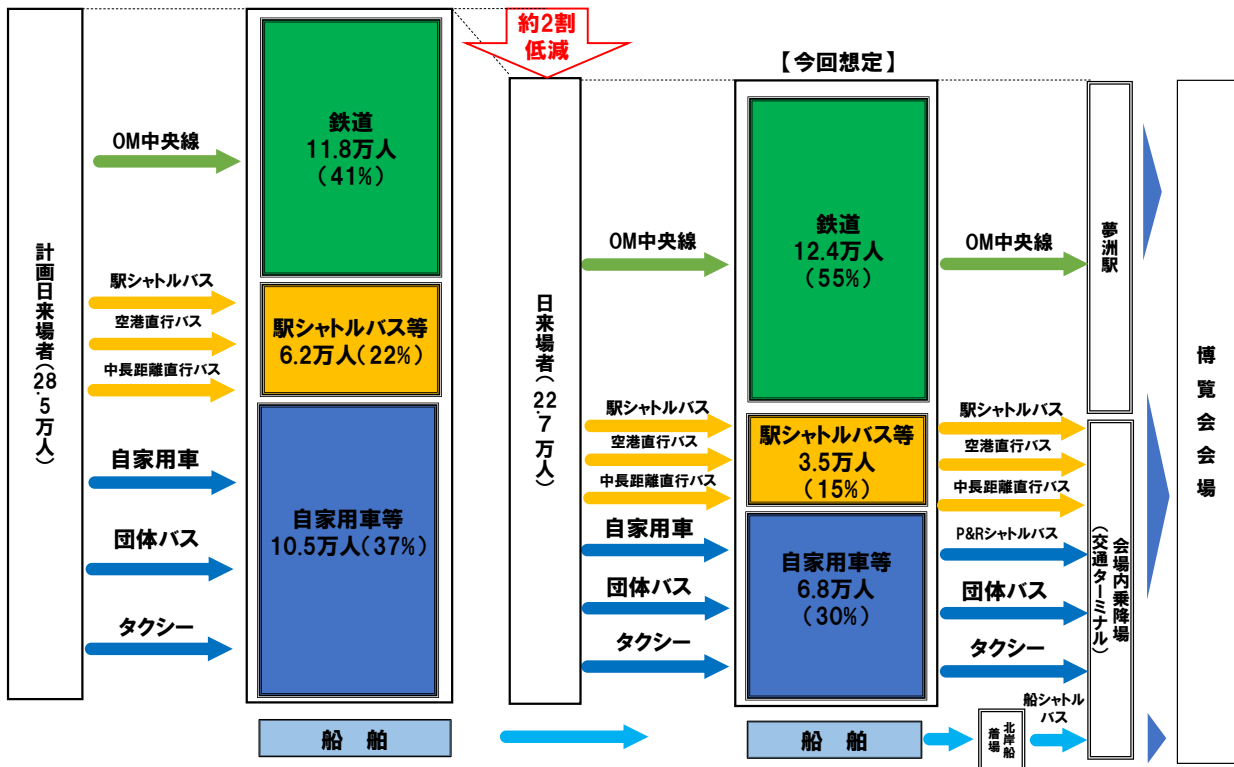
計画日来場者(28.5万人)

OM中央線

駅シャトルバス
空港直行バス
中長距離直行バス

自家用車
団体バス
タクシー

鉄道
11.8万人
(41%)

駅シャトルバス等
6.2万人(22%)

自家用車等
10.5万人(37%)

船舶

約2割
低減

日来場者(22.7万人)

OM中央線

駅シャトルバス
空港直行バス
中長距離直行バス

自家用車
団体バス
タクシー

【今回想定】

鉄道
12.4万人
(55%)

駅シャトルバス等
3.5万人
(15%)

自家用車等
6.8万人
(30%)

船舶

OM中央線

駅シャトルバス
空港直行バス
中長距離直行バス
P&Rシャトルバス
団体バス
タクシー

夢洲駅

会場内乗降場(交通ターミナル)

北岸船着場

船シャトルバス

博覧会会場